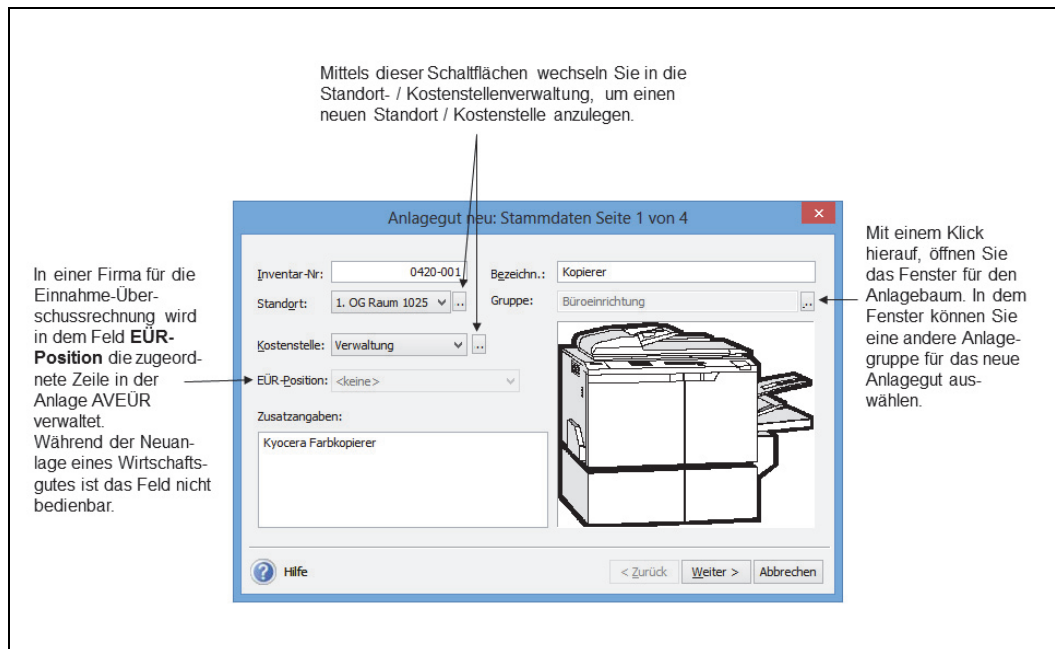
Mittels dieser Schaltflächen wechseln Sie in die Standort- / Kostenstellenverwaltung, um einen neuen Standort / Kostenstelle anzulegen.

In einer Firma für die Einnahme-Überschussrechnung wird in dem Feld **EÜR-Position** die zugeordnete Zeile in der Anlage AVEÜR verwaltet.
Während der Neuanlage eines Wirtschaftsgutes ist das Feld nicht bedienbar.

Anlagegut neu: Stammdaten Seite 1 von 4

Inventar-Nr: 0420-001
Bezeichn.: Kopierer
Standort: 1. OG Raum 1025
Gruppe: Büroeinrichtung
Kostenstelle: Verwaltung
EÜR-Position: <keine>
Zusatzangaben:
Kyocera Farbkopierer

Hilfe
< Zurück
Weiter >
Abbrechen

Mit einem Klick hierauf, öffnen Sie das Fenster für den Anlagebaum. In dem Fenster können Sie eine andere Anlagegruppe für das neue Anlagegut auswählen.